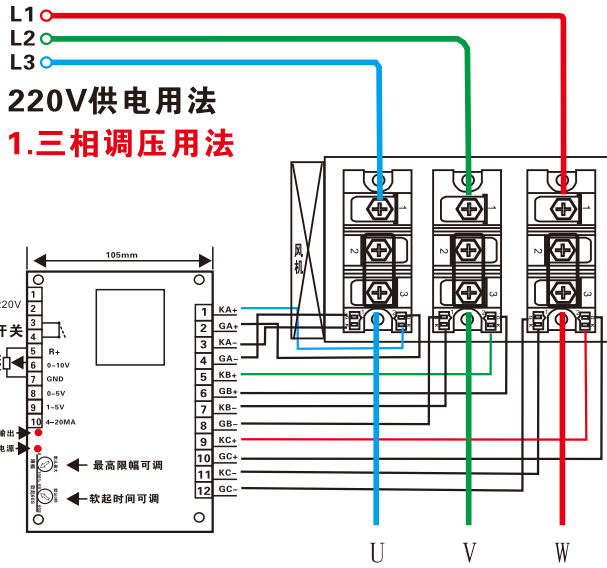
L1
L2
L3
220V供电用法
1.三相调压用法

105mm
220V
1
2
开关
3
4
5 R+
6 0~10V
7 GND
8 0~5V
9 1~5V
10 4~20MA
输出
电源
最高限幅可调
软起时间可调

1 KA+
2 GA+
3 KA−
4 GA−
5 KB+
6 GB+
7 KB−
8 GB−
9 KC+
10 GC+
11 KC−
12 GC−

风机

1
2
3
1
2
3
1
2
3

U
V
W